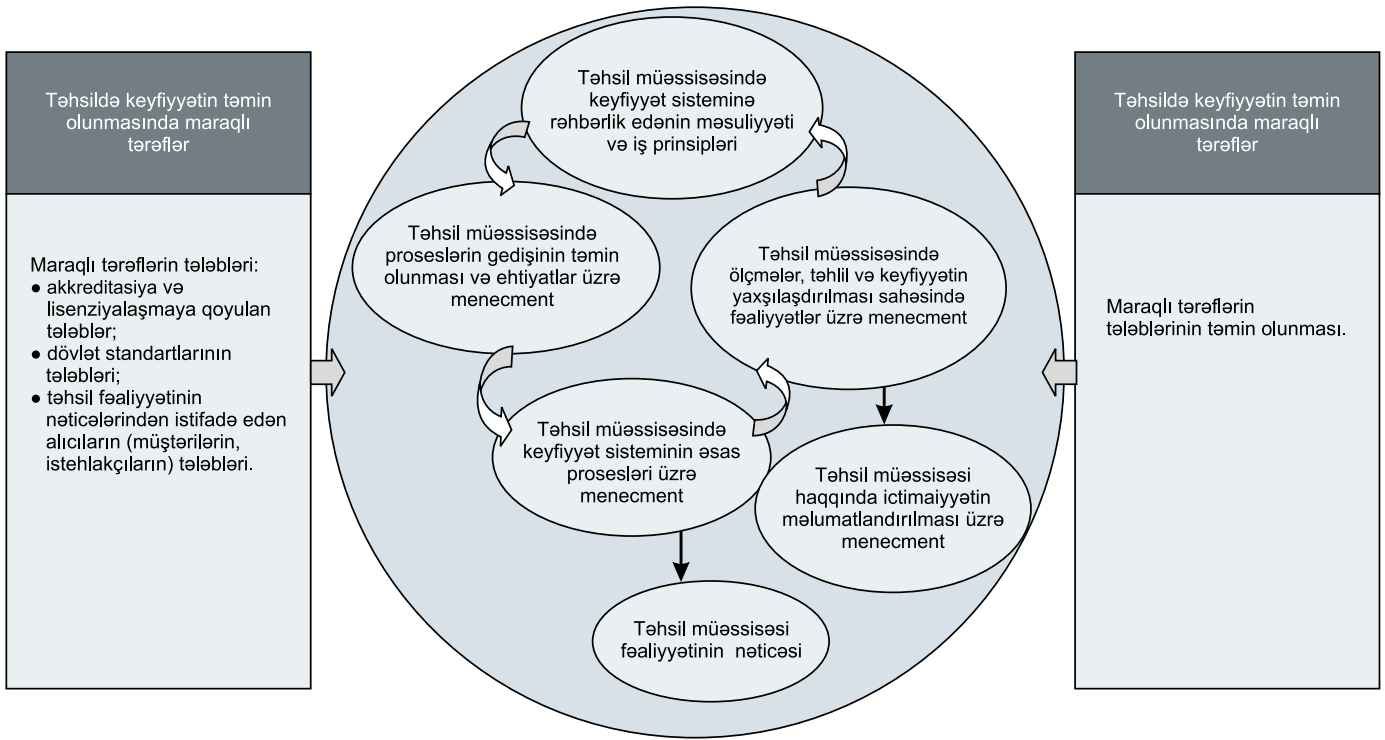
Təhsildə keyfiyyətin təmin olunmasında maraqlı tərəflər

Maraqlı tərəflərin tələbləri:
● akkreditasiya və lisenziyalaşmaya qoyulan tələblər;
● dövlət standartlarının tələbləri;
● təhsil fəaliyyətinin nəticələrindən istifadə edən alıcıların (müştərilərin, istehlakçıların) tələbləri.

Təhsil müəssisəsində keyfiyyət sisteminə rəhbərlik edənin məsuliyyəti və iş prinsipləri

Təhsil müəssisəsində proseslərin gedişinin təmin olunması və ehtiyatlar üzrə menecment

Təhsil müəssisəsində ölçmələr, təhlil və keyfiyyətin yaxşılaşdırılması sahəsində fəaliyyətlər üzrə menecment

Təhsil müəssisəsində keyfiyyət sisteminin əsas prosesləri üzrə menecment

Təhsil müəssisəsi haqqında ictimaiyyətin məlumatlandırılması üzrə menecment

Təhsil müəssisəsi fəaliyyətinin nəticəsi

Təhsildə keyfiyyətin təmin olunmasında maraqlı tərəflər

Maraqlı tərəflərin tələblərinin təmin olunması.